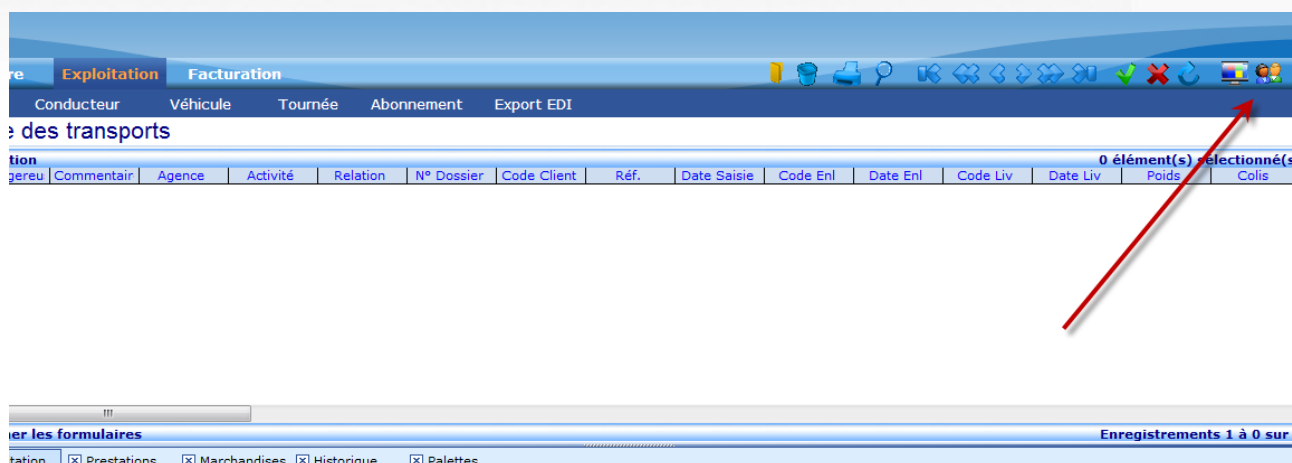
re Exploitation Facturation

Conducteur Véhicule Tournée Abonnement Export EDI

e des transports

tion 0 élément(s) sélectionné(s

| geureu | Commentair | Agence | Activité | Relation | N° Dossier | Code Client | Réf. | Date Saisie | Code Enl | Date Enl | Code Liv | Date Liv | Poids | Colis |
|---|---|---|---|---|---|---|---|---|---|---|---|---|---|---|

III

er les formulaires Enregistrements 1 à 0 sur

tation Prestations Marchandises Historique Palettes